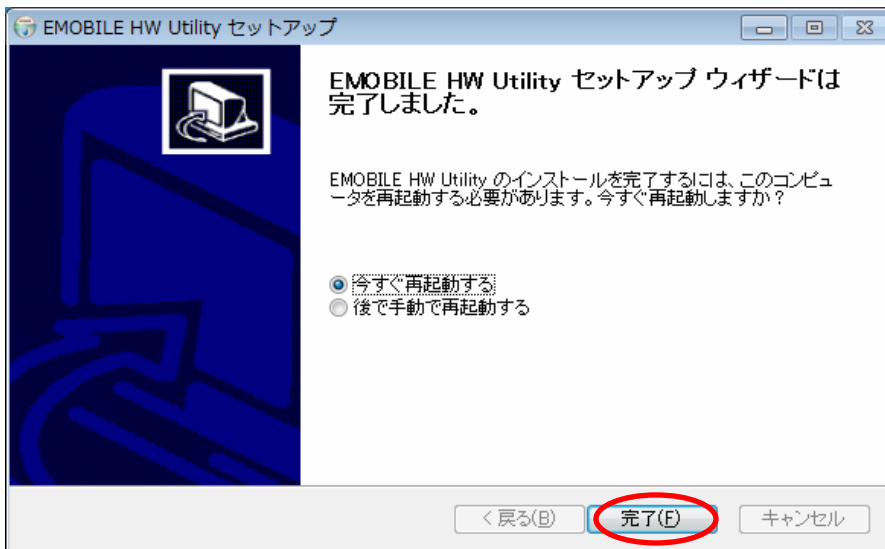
EMOBILE HW Utility セットアップ

EMOBILE HW Utility セットアップ ウィザードは完了しました。

EMOBILE HW Utility のインストールを完了するには、このコンピュータを再起動する必要があります。今すぐ再起動しますか？

今すぐ再起動する
後で手動で再起動する

< 戻る(B)
完了(F)
キャンセル